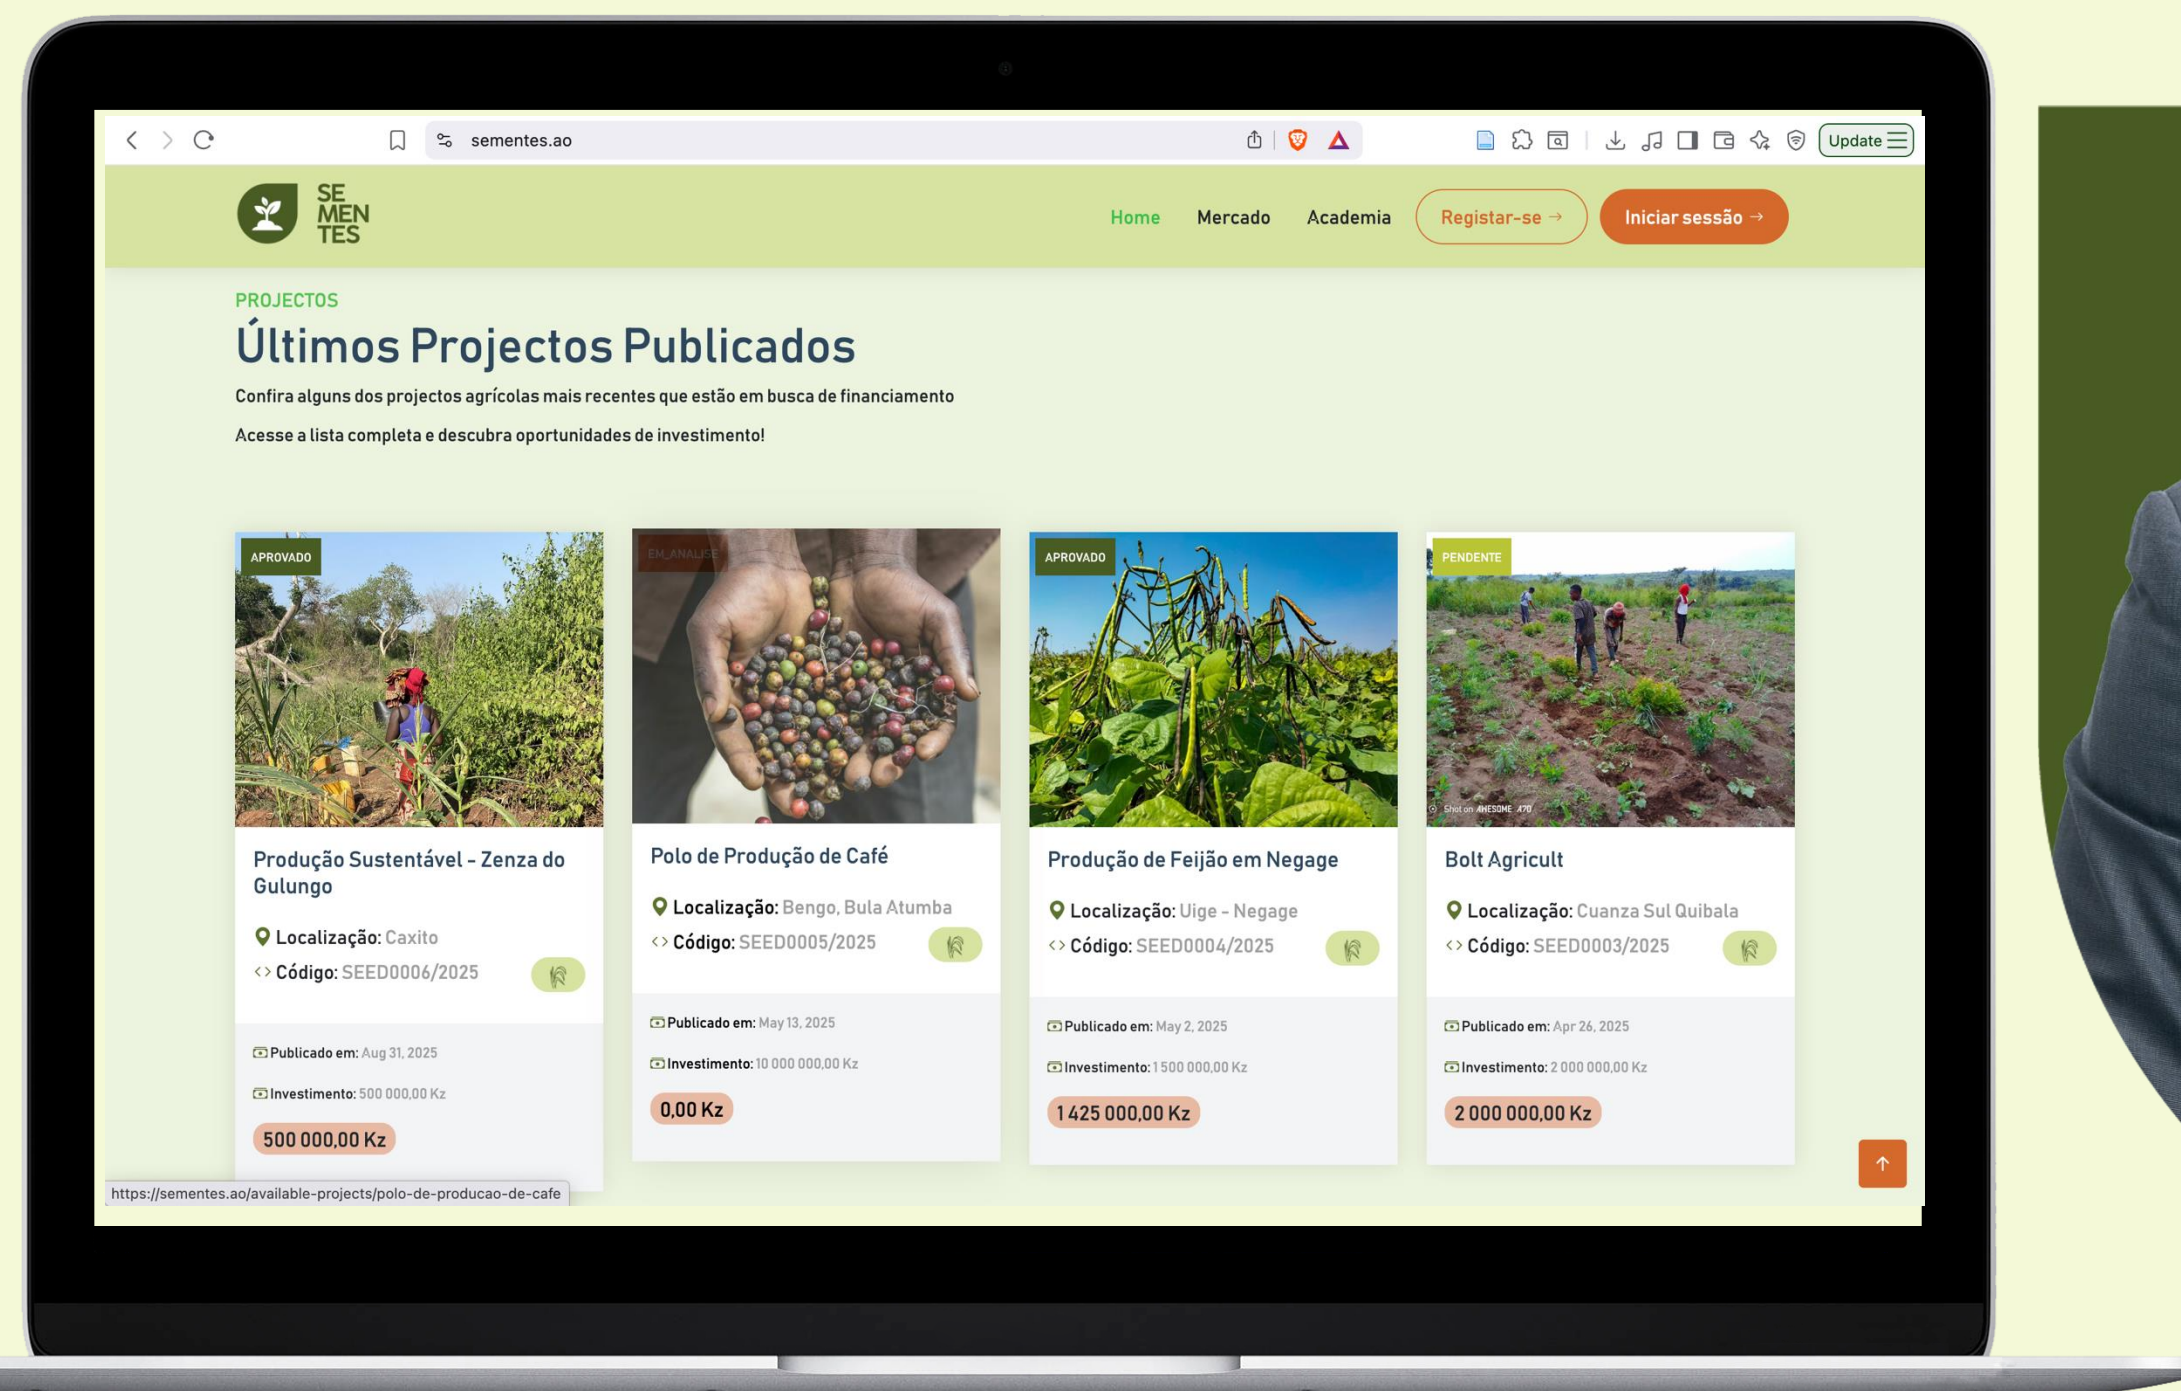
sementes.ao

Update

SE MEN TES

Home Mercado Academia Registar-se → Iniciar sessão →

PROJECTOS

Últimos Projectos Publicados

Confira alguns dos projectos agrícolas mais recentes que estão em busca de financiamento

Acesse a lista completa e descubra oportunidades de investimento!

APROVADO

Produção Sustentável - Zenza do Gulungo

Localização: Caxito

Código: SEED0006/2025

Publicado em: Aug 31, 2025

Investimento: 500 000,00 Kz

500 000,00 Kz

EM_ANALISE

Polo de Produção de Café

Localização: Bengo, Bula Atumba

Código: SEED0005/2025

Publicado em: May 13, 2025

Investimento: 10 000 000,00 Kz

0,00 Kz

APROVADO

Produção de Feijão em Negage

Localização: Uige - Negage

Código: SEED0004/2025

Publicado em: May 2, 2025

Investimento: 1 500 000,00 Kz

1 425 000,00 Kz

PENDENTE

Shot on AWESOME A70

Bolt Agricult

Localização: Cuanza Sul Quibala

Código: SEED0003/2025

Publicado em: Apr 26, 2025

Investimento: 2 000 000,00 Kz

2 000 000,00 Kz

https://sementes.ao/available-projects/polo-de-producao-de-cafe